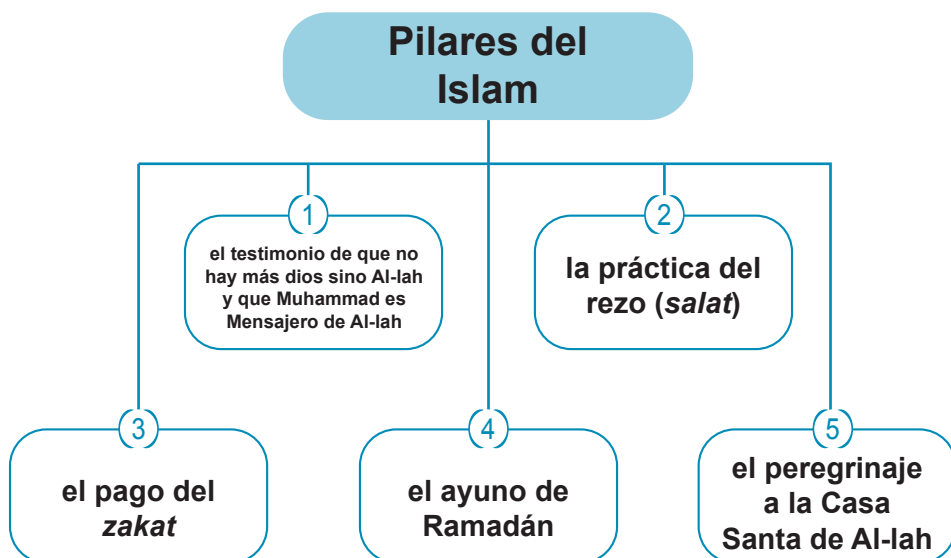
Pilares del Islam

1
el testimonio de que no hay más dios sino Al-lah y que Muhammad es Mensajero de Al-lah

2
la práctica del rezo (*salat*)

3
el pago del *zakat*

4
el ayuno de Ramadán

5
el peregrinaje a la Casa Santa de Al-lah